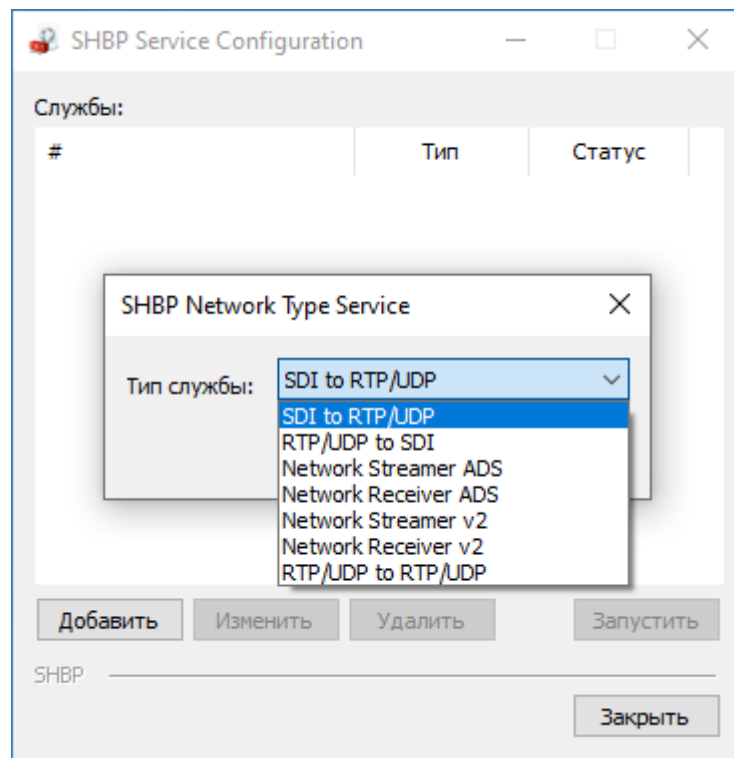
SHBP Service Configuration

Службы:

| # | Тип | Статус |
|---|---|---|

SHBP Network Type Service

Тип службы: SDI to RTP/UDP

SDI to RTP/UDP
RTP/UDP to SDI
Network Streamer ADS
Network Receiver ADS
Network Streamer v2
Network Receiver v2
RTP/UDP to RTP/UDP

Добавить Изменить Удалить Запустить

SHBP

Закрыть